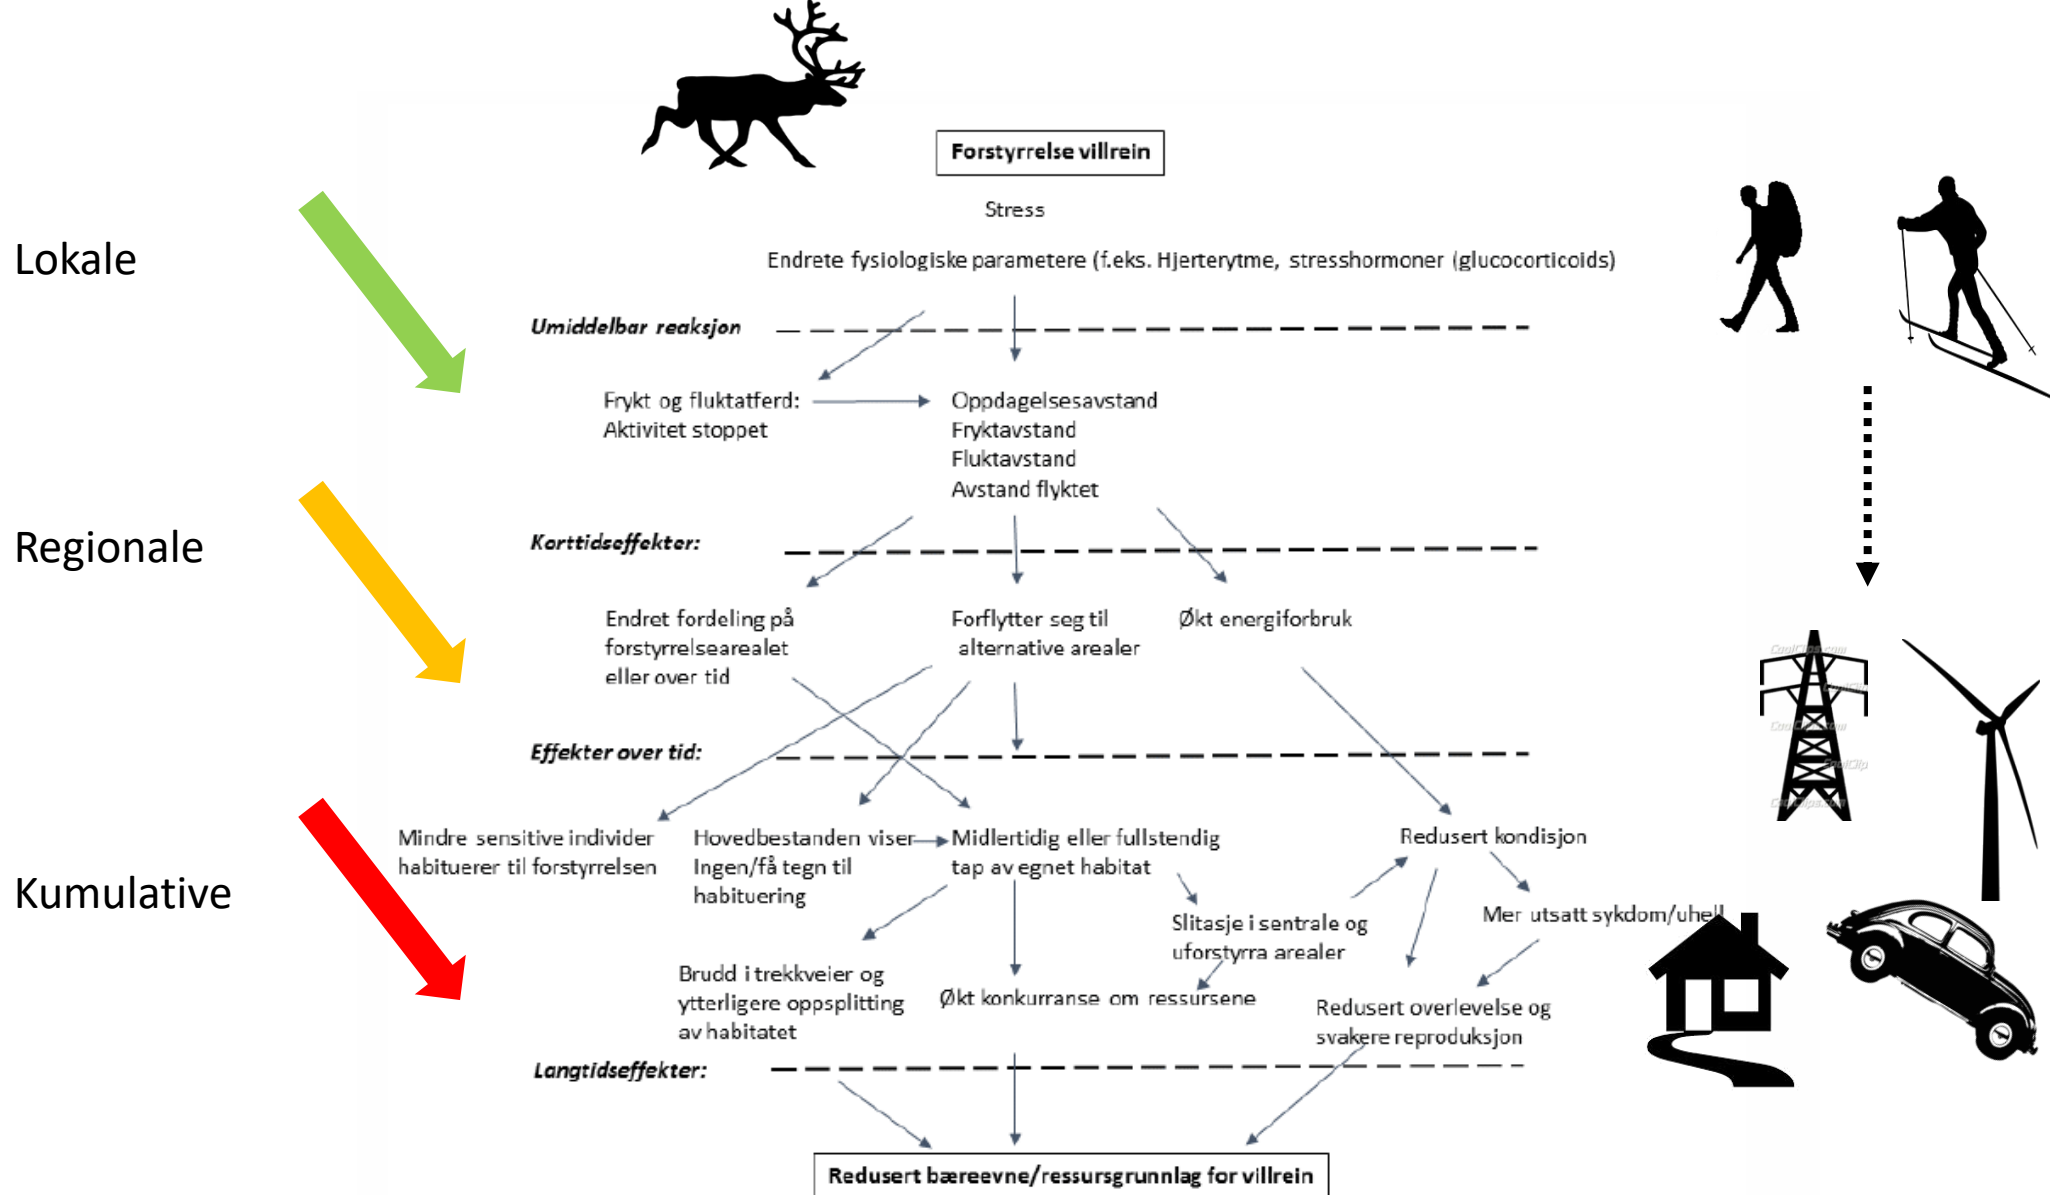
Lokale

Regionale

Kumulative

Forstyrrelse villrein

Stress

Endrete fysiologiske parametere (f.eks. Hjerterytme, stresshormoner (glucocorticoids)

Umiddelbar reaksjon

Frykt og fluktatferd: Aktivitet stoppet

Oppdagelsesavstand
Fryktavstand
Fluktavstand
Avstand flyktet

Korttidseffekter:

Endret fordeling på forstyrrelsesarealet eller over tid

Forflytter seg til alternative arealer

Økt energiforbruk

Effekter over tid:

Mindre sensitive individer habituerer til forstyrrelsen

Hovedbestanden viser Ingen/få tegn til habituering

Midlertidig eller fullstendig tap av egnet habitat

Redusert kondisjon

Slitasje i sentrale og uforstyrra arealer

Mer utsatt sykdom/uhell

Brudd i trekkveier og ytterligere oppsplitting av habitatet

Økt konkurranse om ressursene

Redusert overlevelse og svakere reproduksjon

Langtidseffekter:

Redusert bæreevne/ressursgrunnlag for villrein